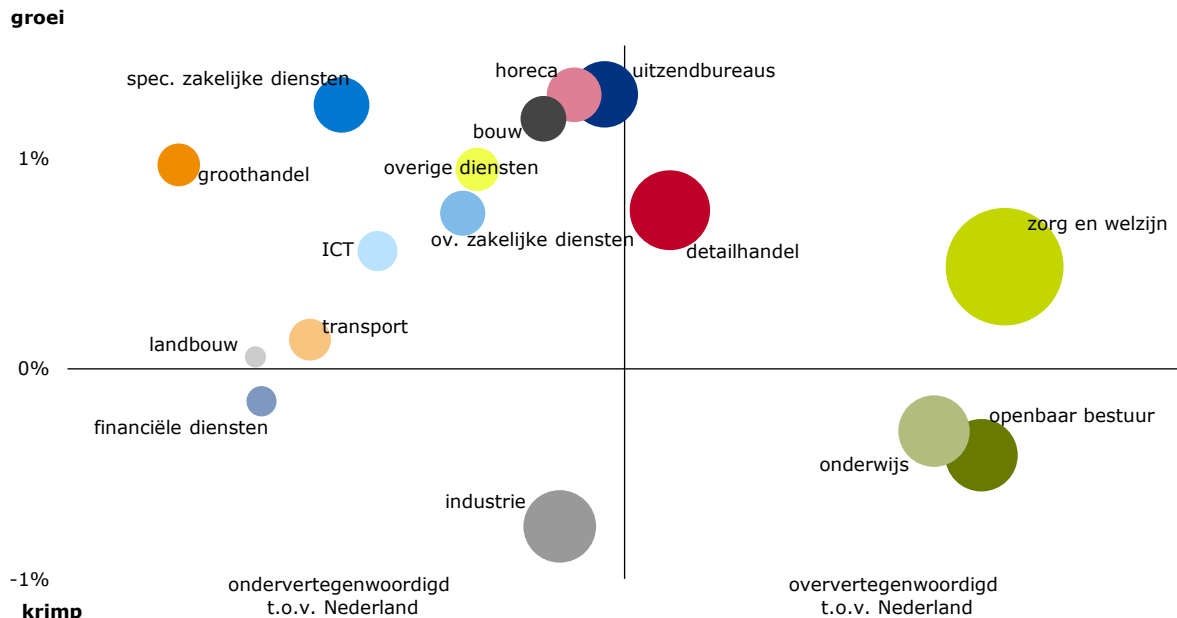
groei

1%

0%

-1%

krimp

spec. zakelijke diensten

horeca

uitzendbureaus

bouw

groothandel

overige diensten

ICT

ov. zakelijke diensten

detailhandel

zorg en welzijn

landbouw

transport

financiële diensten

openbaar bestuur

onderwijs

industrie

ondervertegenwoordigd t.o.v. Nederland

oververtegenwoordigd t.o.v. Nederland